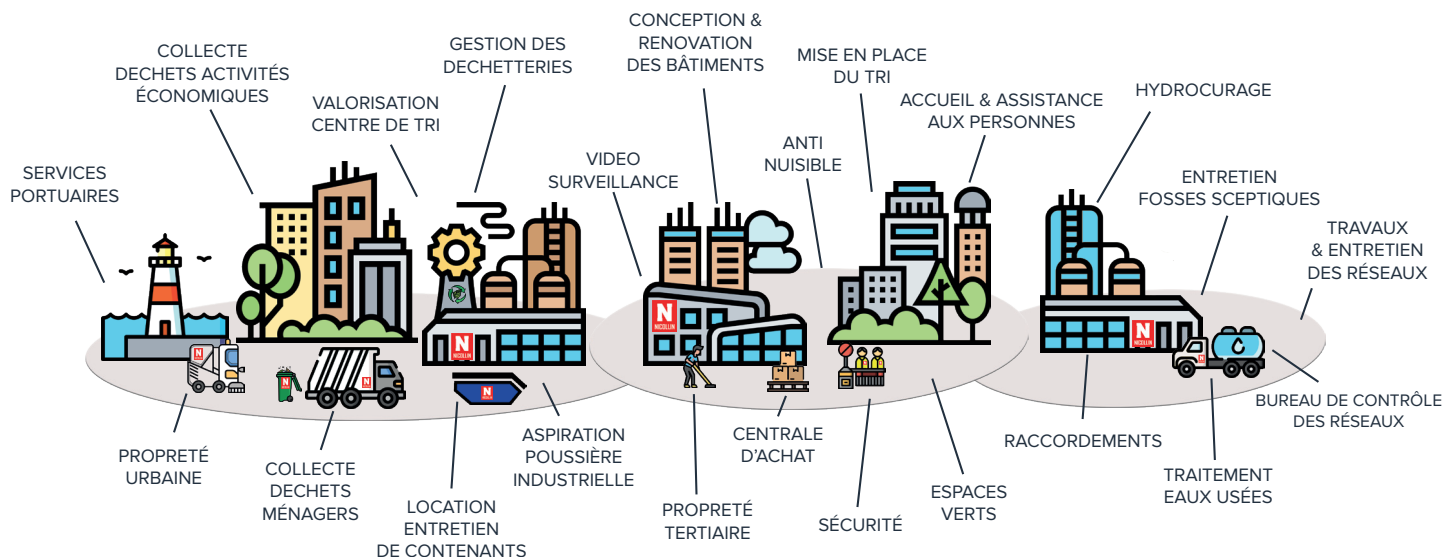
SERVICES PORTUAIRES

COLLECTE DECHETS ACTIVITÉS ÉCONOMIQUES

VALORISATION CENTRE DE TRI

GESTION DES DECHETTERIES

VIDEO SURVEILLANCE

CONCEPTION & RENOVATION DES BÂTIMENTS

ANTI NUISIBLE

MISE EN PLACE DU TRI

ACCUEIL & ASSISTANCE AUX PERSONNES

HYDROCURAGE

ENTRETIEN FOSSES SCEPTIQUES

TRAVAUX & ENTRETIEN DES RÉSEAUX

N NICOLLIN

N NICOLLIN

N NICOLLIN

N NICOLLIN

PROPRETÉ URBAINE

COLLECTE DECHETS MÉNAGERS

LOCATION ENTRETIEN DE CONTENANTS

ASPIRATION POUSSIÈRE INDUSTRIELLE

PROPRETÉ TERTIAIRE

CENTRALE D'ACHAT

SÉCURITÉ

ESPACES VERTS

RACCORDEMENTS

TRAITEMENT EAUX USÉES

BUREAU DE CONTRÔLE DES RÉSEAUX